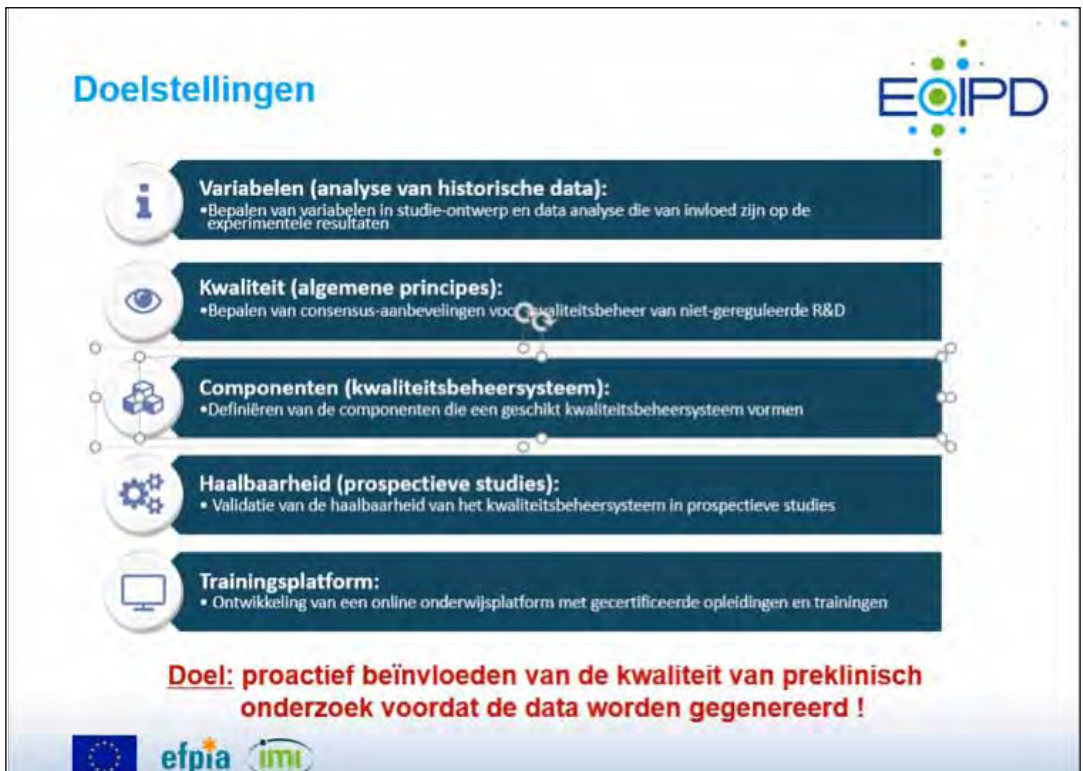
Doelstellingen

EQIPD

Variabelen (analyse van historische data):
•Bepalen van variabelen in studie-ontwerp en data analyse die van invloed zijn op de experimentele resultaten

Kwaliteit (algemene principes):
•Bepalen van consensus-aanbevelingen voor kwaliteitsbeheer van niet-gereguleerde R&D

Componenten (kwaliteitsbeheersysteem):
•Definiëren van de componenten die een geschikt kwaliteitsbeheersysteem vormen

Haalbaarheid (prospectieve studies):
• Validatie van de haalbaarheid van het kwaliteitsbeheersysteem in prospectieve studies

Trainingsplatform:
• Ontwikkeling van een online onderwijsplatform met gecertificeerde opleidingen en trainingen

Doel: proactief beïnvloeden van de kwaliteit van preklinisch onderzoek voordat de data worden gegenereerd !

efpia imi